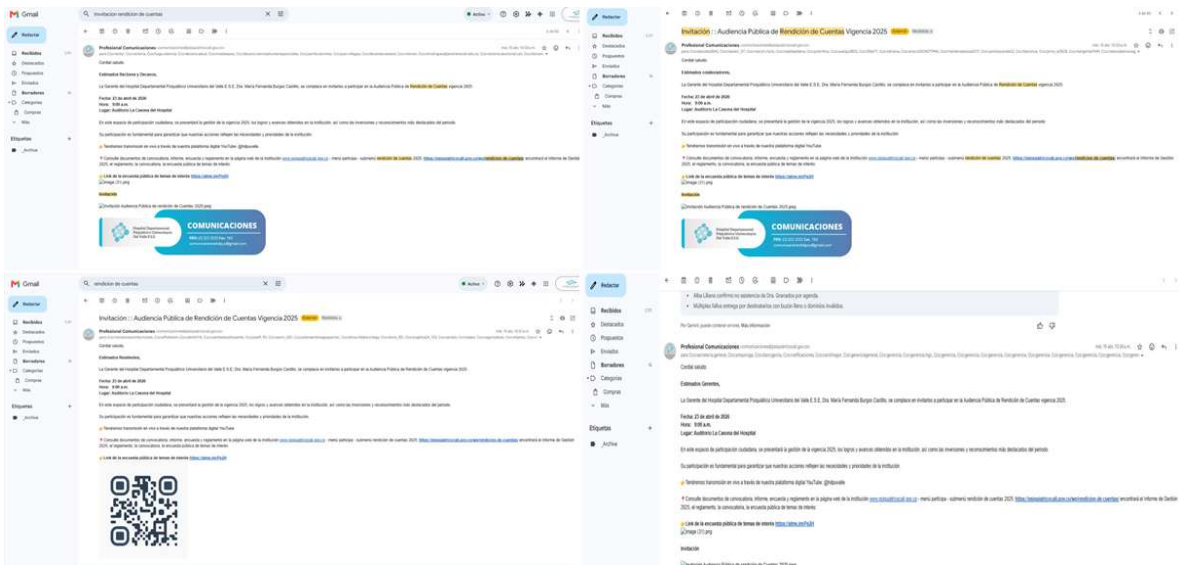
Gmail
invitacion rendicion de cuentas
Redactar
Recibidos
Destacados
Pospuestos
Enviados
Borradores
Categorías
Compras
Más
Etiquetas
_Archive

Profesional Comunicaciones
Cordial saludo.
Estimados Rectores y Decanos,
La Gerente del Hospital Departamental Psiquiátrico Universitario del Valle E.S.E. Dra. María Fernanda Burgos Castillo, se complace en invitarlos a participar en la Audiencia Pública de Rendición de Cuentas vigencia 2025.
Fecha: 27 de abril de 2026
Hora: 9:00 a.m.
Lugar: Auditorio La Casona del Hospital
En este espacio de participación ciudadana, se presentará la gestión de la vigencia 2025, los logros y avances obtenidos en la institución, así como las inversiones y reconocimientos más destacados del periodo.
Su participación es fundamental para garantizar que nuestras acciones reflejen las necesidades y prioridades de la institución.
Tendremos transmisión en vivo a través de nuestra plataforma digital YouTube: @hdpuvalle
Consulte documentos de convocatoria, informe, encuesta y reglamento en la página web de la institución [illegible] - menú participa - submenú rendición de cuentas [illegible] encontrará el informe de Gestión 2025, el reglamento, la convocatoria, la encuesta pública de temas de interés
Link de la encuesta pública de temas de interés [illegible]
image (21).png
Invitación
Invitación Audiencia Pública de rendición de Cuentas 2025.jpeg
COMUNICACIONES

Redactar
Invitación : Audiencia Pública de Rendición de Cuentas Vigencia 2025
Profesional Comunicaciones
Cordial saludo.
Estimados colaboradores,
La Gerente del Hospital Departamental Psiquiátrico Universitario del Valle E.S.E. Dra. María Fernanda Burgos Castillo, se complace en invitarlos a participar en la Audiencia Pública de Rendición de Cuentas vigencia 2025.
Fecha: 27 de abril de 2026
Hora: 9:00 a.m.
Lugar: Auditorio La Casona del Hospital
Invitación
COMUNICACIONES

Gmail
rendicion de cuentas
Invitación : Audiencia Pública de Rendición de Cuentas Vigencia 2025
Profesional Comunicaciones
Cordial saludo.
Estimados Residentes,
Fecha: 27 de abril de 2026
Hora: 9:00 a.m.
Lugar: Auditorio La Casona del Hospital
Link de la encuesta pública de temas de interés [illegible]

Redactar
Alba Liliana confirmó no asistencia de Dra. Granados por agenda.
Múltiples fallos entrega por destinatarios con buzón lleno o dominios inválidos.
Profesional Comunicaciones
Cordial saludo
Estimados Gerentes,
La Gerente del Hospital Departamental Psiquiátrico Universitario del Valle E.S.E. Dra. María Fernanda Burgos Castillo, se complace en invitarlos a participar en la Audiencia Pública de Rendición de Cuentas vigencia 2025.
Fecha: 27 de abril de 2026
Hora: 9:00 a.m.
Lugar: Auditorio La Casona del Hospital
En este espacio de participación ciudadana, se presentará la gestión de la vigencia 2025, los logros y avances obtenidos en la institución, así como las inversiones y reconocimientos más destacados del periodo.
Su participación es fundamental para garantizar que nuestras acciones reflejen las necesidades y prioridades de la institución.
Tendremos transmisión en vivo a través de nuestra plataforma digital YouTube: @hdpuvalle
Link de la encuesta pública de temas de interés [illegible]
image (21).png
Invitación